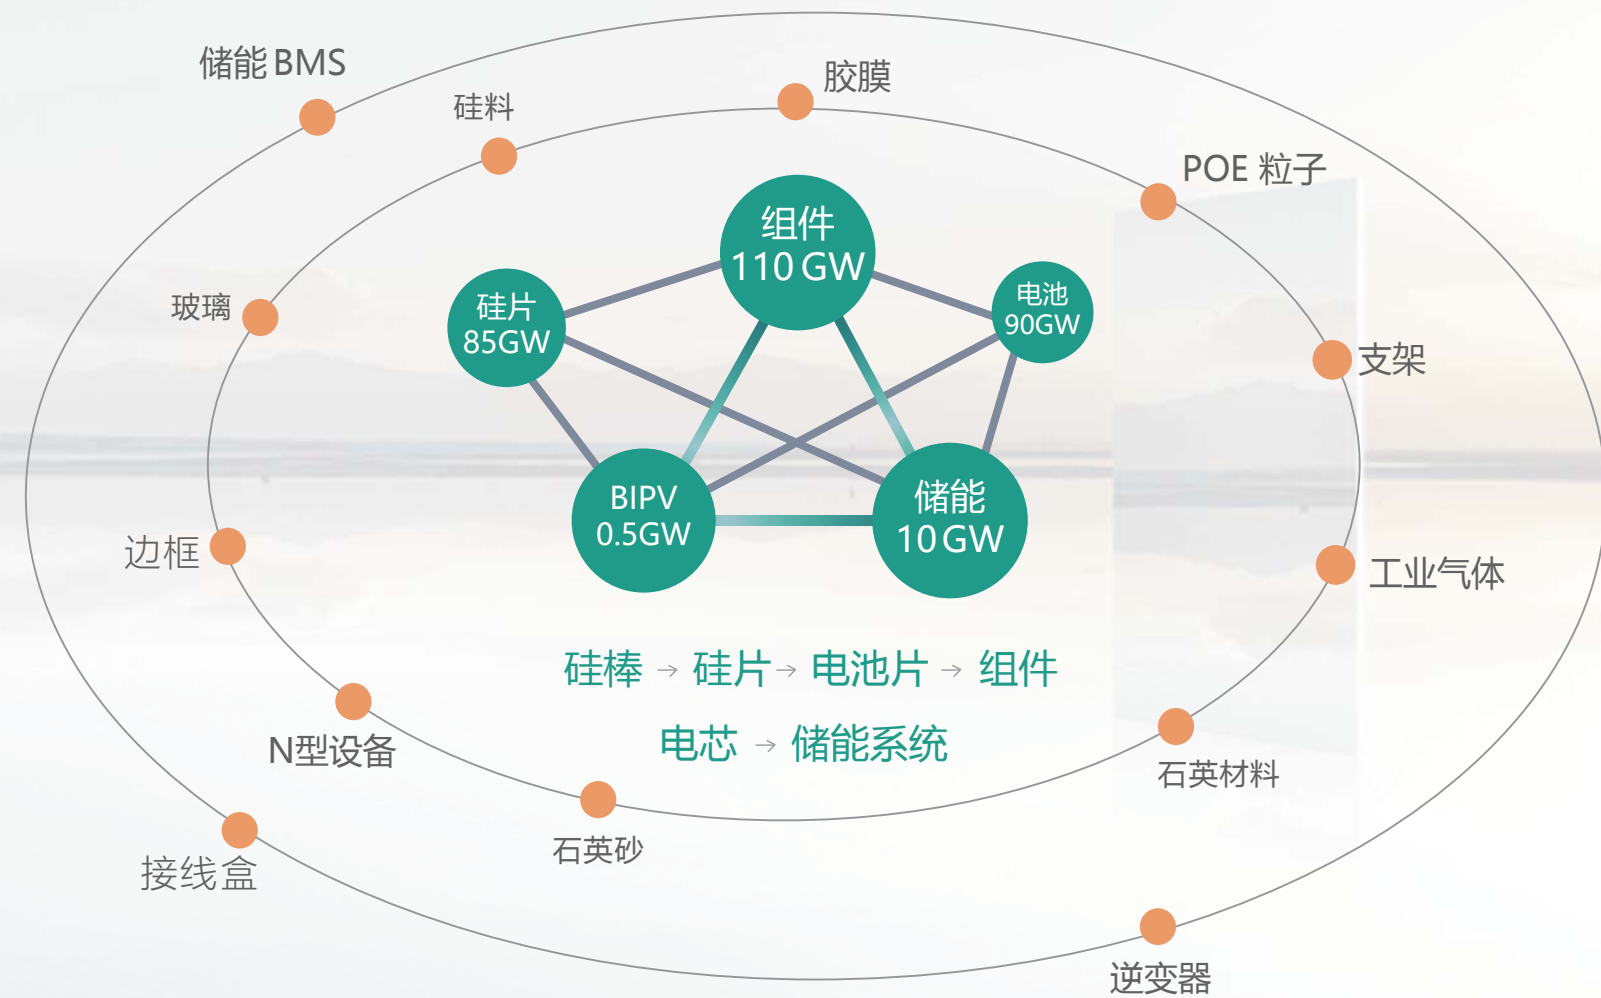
储能 BMS

硅料

胶膜

POE 粒子

玻璃

支架

边框

工业气体

N型设备

石英材料

石英砂

接线盒

逆变器

组件
110 GW

硅片
85GW

电池
90GW

BIPV
0.5GW

储能
10 GW

硅棒 → 硅片 → 电池片 → 组件

电芯 → 储能系统